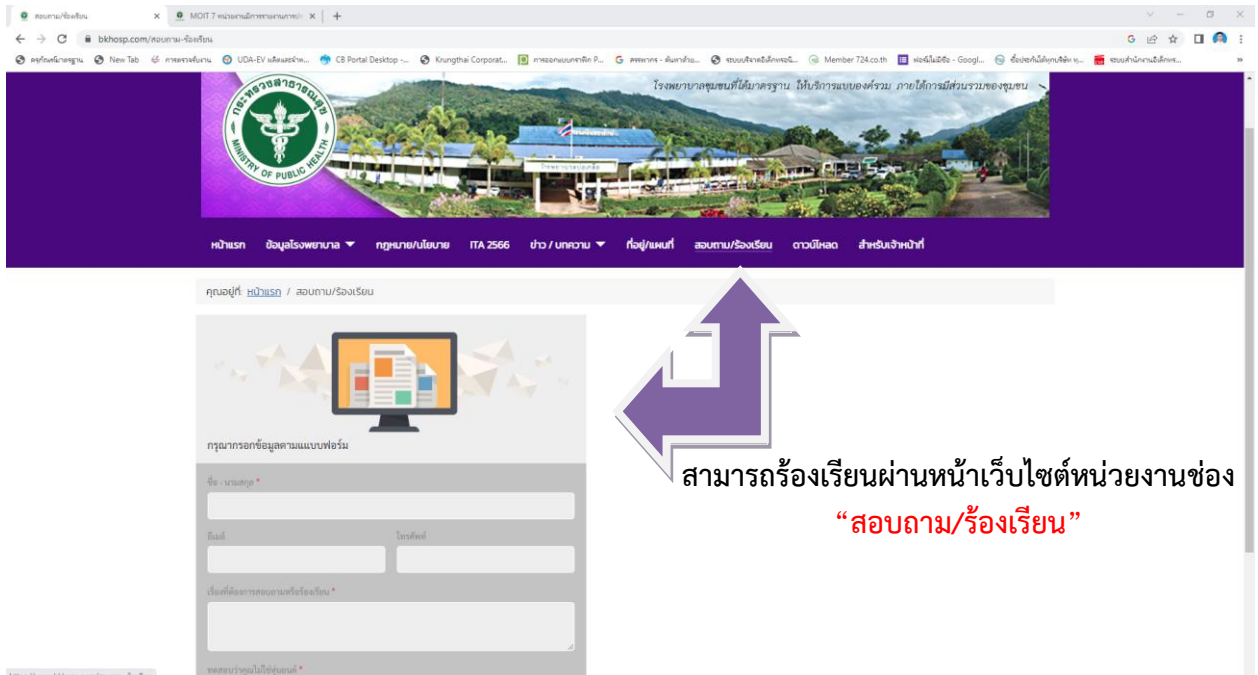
สอบถาม/ร้องเรียน × MOIT 7 หน่วยงานมีการ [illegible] × +

bkhosp.com/สอบถาม-ร้องเรียน

New Tab | UDA-EV | CB Portal Desktop | Krungthai Corporat... | Member 724.co.th

โรงพยาบาลชุมชนที่ได้มาตรฐาน ให้บริการแบบองค์รวม ภายใต้การมีส่วนร่วมของชุมชน

กระทรวงสาธารณสุข MINISTRY OF PUBLIC HEALTH

หน้าแรก | ข้อมูลโรงพยาบาล ▼ | กฎหมาย/นโยบาย | ITA 2566 | ข่าว / บทความ ▼ | ที่อยู่/แผนที่ | สอบถาม/ร้องเรียน | ดาวน์โหลด | สำหรับเจ้าหน้าที่

คุณอยู่ที่: หน้าแรก / สอบถาม/ร้องเรียน

กรุณากรอกข้อมูลตามแบบฟอร์ม

ชื่อ - นามสกุล *

อีเมล์

โทรศัพท์

เรื่องที่ต้องการสอบถามหรือร้องเรียน *

ทดสอบว่าคุณไม่ใช่หุ่นยนต์ *

สามารถร้องเรียนผ่านหน้าเว็บไซต์หน่วยงานช่อง
“สอบถาม/ร้องเรียน”